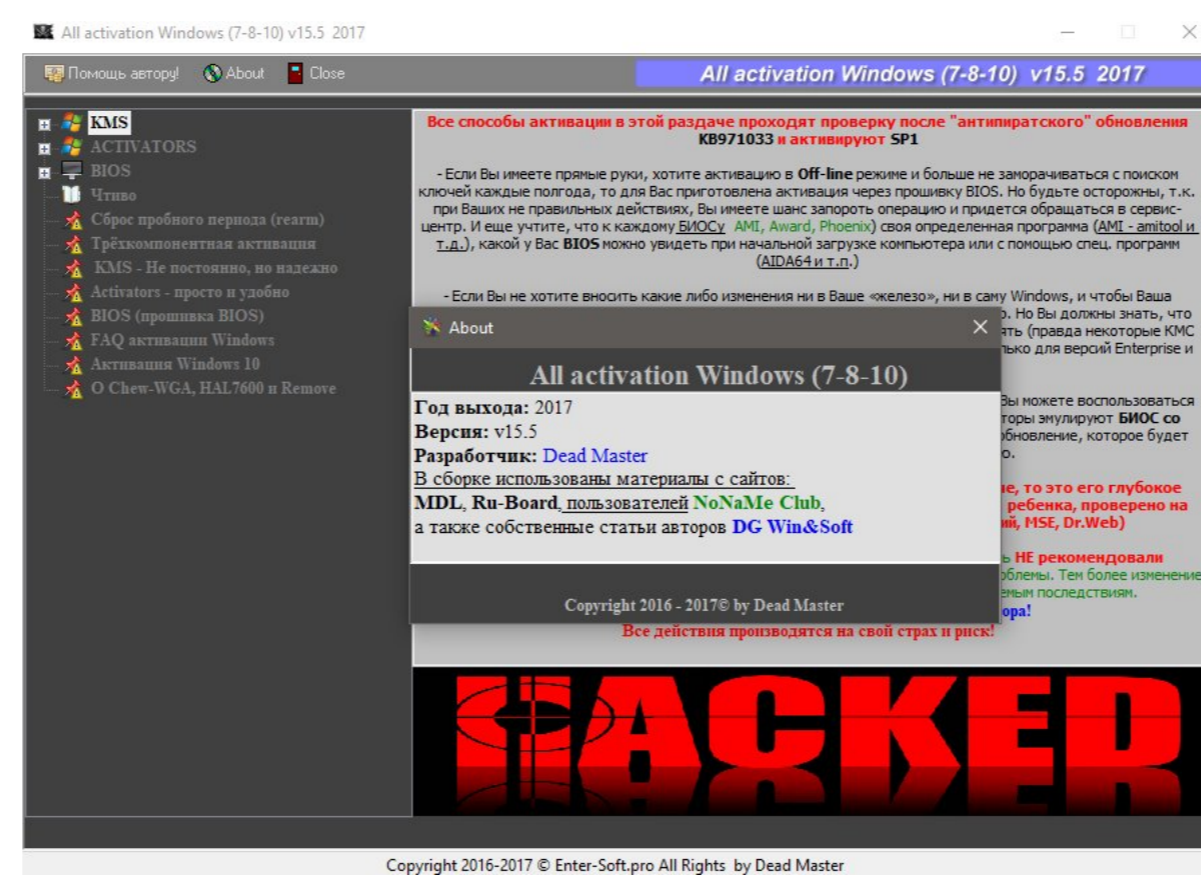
All activation Windows (7-8-10) v15.5 2017

Помощь автору! About Close

All activation Windows (7-8-10) v15.5 2017

KMS
ACTIVATORS
BIOS
Чтиво
Сброс пробного периода (rearm)
Трёхкомпонентная активация
KMS - Не постоянно, но надежно
Activators - просто и удобно
BIOS (прошивка BIOS)
FAQ активации Windows
Активация Windows 10
О Chew-WGA, HAL7600 и Remove

Все способы активации в этой раздаче проходят проверку после "антипиратского" обновления KB971033 и активируют SP1

- Если Вы имеете прямые руки, хотите активацию в Off-line режиме и больше не заморачиваться с поиском ключей каждые полгода, то для Вас приготовлена активация через прошивку BIOS. Но будьте осторожны, т.к. при Ваших не правильных действиях, Вы имеете шанс запороть операцию и придется обращаться в сервис-центр. И еще учтите, что к каждому БИОСу AMI, Award, Phoenix своя определенная программа (AMI - amitool и т.д.), какой у Вас BIOS можно увидеть при начальной загрузке компьютера или с помощью спец. программ (AIDA64 и т.п.)

- Если Вы не хотите вносить какие либо изменения ни в Ваше «железо», ни в саму Windows, и чтобы Ваша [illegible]о. Но Вы должны знать, что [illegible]ять (правда некоторые КМС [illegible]лько для версий Enterprise и

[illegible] Вы можете воспользоваться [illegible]торы эмулируют БИОС со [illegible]обновление, которое будет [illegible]о.

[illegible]е, то это его глубокое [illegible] ребенка, проверено на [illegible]й, MSE, Dr.Web)

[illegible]ь НЕ рекомендовали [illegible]облемы. Тем более изменение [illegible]емым последствиям.
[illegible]ора!

Все действия производятся на свой страх и риск!

About

All activation Windows (7-8-10)
Год выхода: 2017
Версия: v15.5
Разработчик: Dead Master
В сборке использованы материалы с сайтов:
MDL, Ru-Board, пользователей NoNaMe Club,
а также собственные статьи авторов DG Win&Soft

Copyright 2016 - 2017© by Dead Master

HACKED

Copyright 2016-2017 © Enter-Soft.pro All Rights by Dead Master